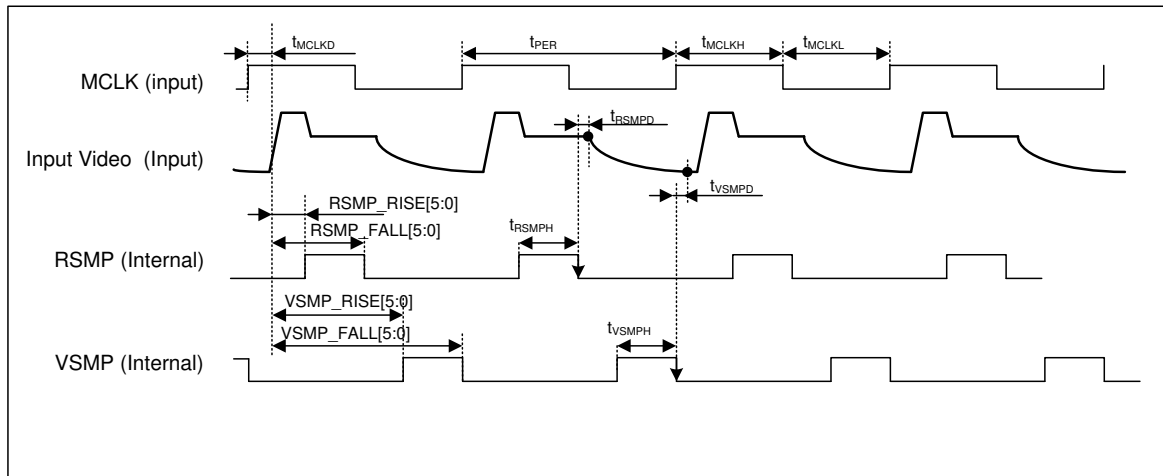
$t_{MCLKD}$

$t_{PER}$

$t_{MCLKH}$

$t_{MCLKL}$

MCLK (input)

$t_{RSMPD}$

Input Video (Input)

$t_{VSMPD}$

RSMP_RISE[5:0]

RSMP_FALL[5:0]

$t_{RSMPH}$

RSMP (Internal)

VSMP_RISE[5:0]

VSMP_FALL[5:0]

$t_{VSMPH}$

VSMP (Internal)